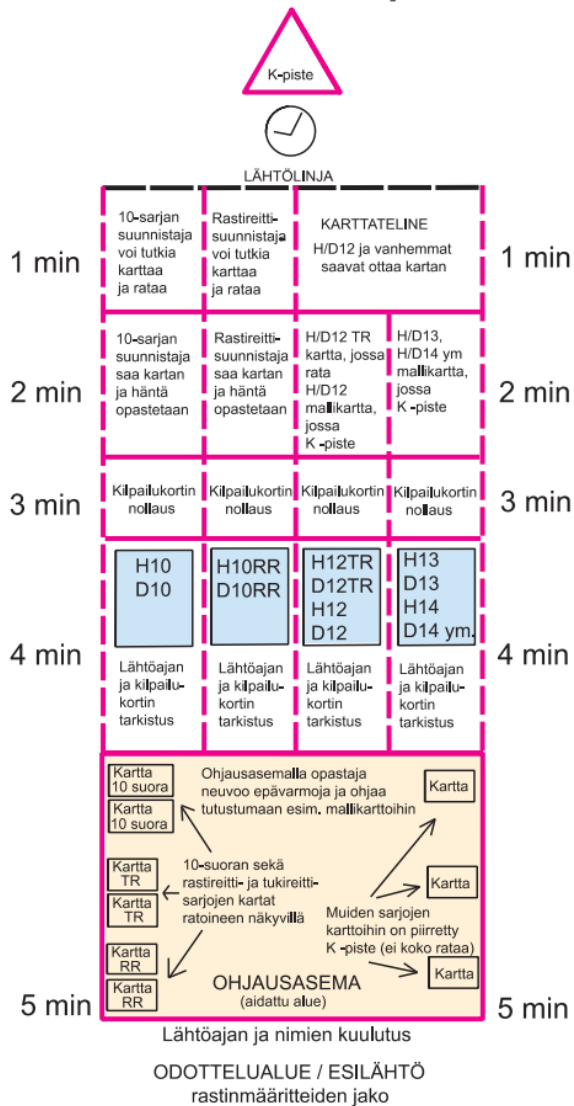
K-piste

LÄHTÖLINJA

1 min

10-sarjan suunnistaja voi tutkia karttaa ja rataa

Rastireittisuunnistaja voi tutkia karttaa ja rataa

KARTTATELINE
H/D12 ja vanhemmat saavat ottaa kartan

1 min

2 min

10-sarjan suunnistaja saa kartan ja häntä opastetaan

Rastireittisuunnistaja saa kartan ja häntä opastetaan

H/D12 TR kartta, jossa rata
H/D12 mallikartta, jossa K -piste

H/D13, H/D14 ym mallikartta, jossa K -piste

2 min

3 min

Kilpailukortin nollaus

Kilpailukortin nollaus

Kilpailukortin nollaus

Kilpailukortin nollaus

3 min

4 min

H10
D10

H10RR
D10RR

H12TR
D12TR
H12
D12

H13
D13
H14
D14 ym.

Lähtöajan ja kilpailukortin tarkistus

Lähtöajan ja kilpailukortin tarkistus

Lähtöajan ja kilpailukortin tarkistus

Lähtöajan ja kilpailukortin tarkistus

4 min

Kartta 10 suora

Kartta 10 suora

Ohjausasemalla opastaja neuvoo epävarmoja ja ohjaa tutustumaan esim. mallikarttoihin

Kartta

Kartta TR

Kartta TR

10-suoran sekä rastireitti- ja tukireittisarjojen kartat ratoineen näkyvillä

Kartta

Muiden sarjojen karttoihin on piirretty K -piste (ei koko rataa)

Kartta RR

Kartta RR

OHJAUSASEMA
(aidattu alue)

Kartta

5 min

5 min

Lähtöajan ja nimien kuulutus

ODOTTELUALUE / ESILÄHTÖ
rastinmääritteiden jako